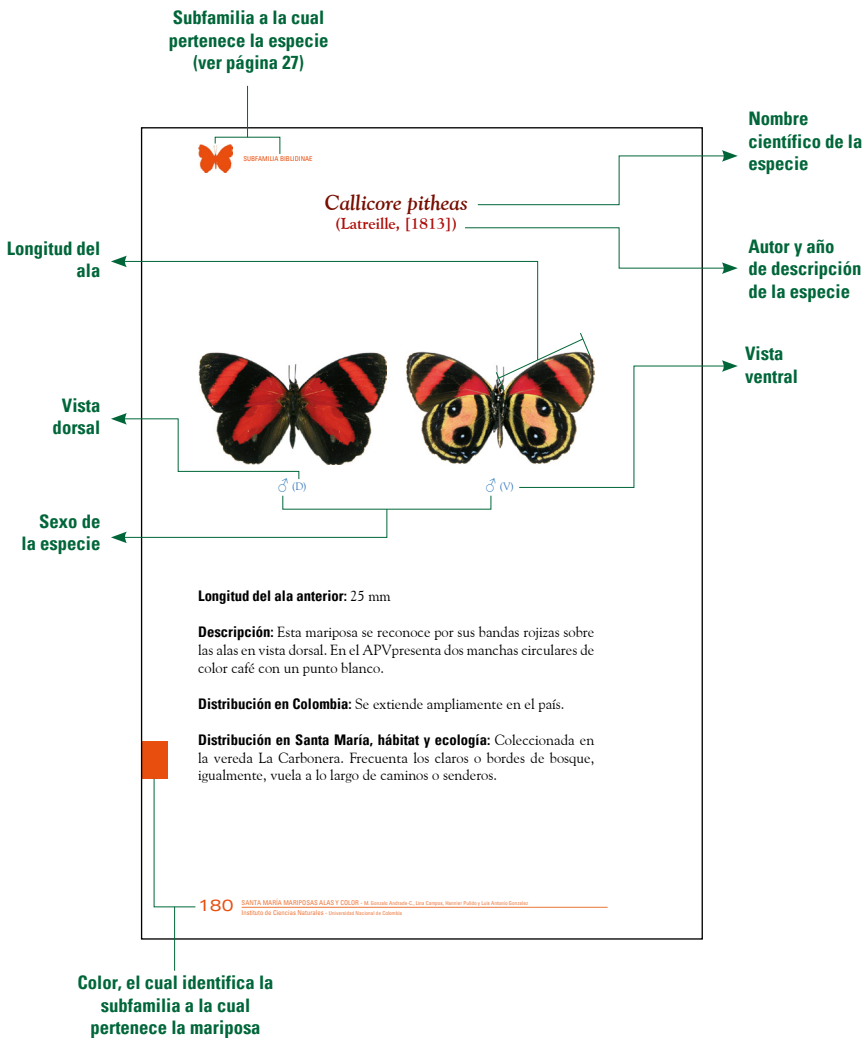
Subfamilia a la cual pertenece la especie (ver página 27)

SUBFAMILIA BIBLIDINAE

Nombre científico de la especie

*Callicore pitheas*
(Latreille, [1813])

Autor y año de descripción de la especie

Longitud del ala

Vista ventral

Vista dorsal

♂ (D)

♂ (V)

Sexo de la especie

**Longitud del ala anterior:** 25 mm

**Descripción:** Esta mariposa se reconoce por sus bandas rojizas sobre las alas en vista dorsal. En el APVpresenta dos manchas circulares de color café con un punto blanco.

**Distribución en Colombia:** Se extiende ampliamente en el país.

**Distribución en Santa María, hábitat y ecología:** Coleccionada en la vereda La Carbonera. Frecuenta los claros o bordes de bosque, igualmente, vuela a lo largo de caminos o senderos.

180 SANTA MARÍA MARIPOSAS ALAS Y COLOR - M. Gonzalo Andrade-C., Lina Campos, Henner Pulido y Luis Antonio González
Instituto de Ciencias Naturales - Universidad Nacional de Colombia

Color, el cual identifica la subfamilia a la cual pertenece la mariposa